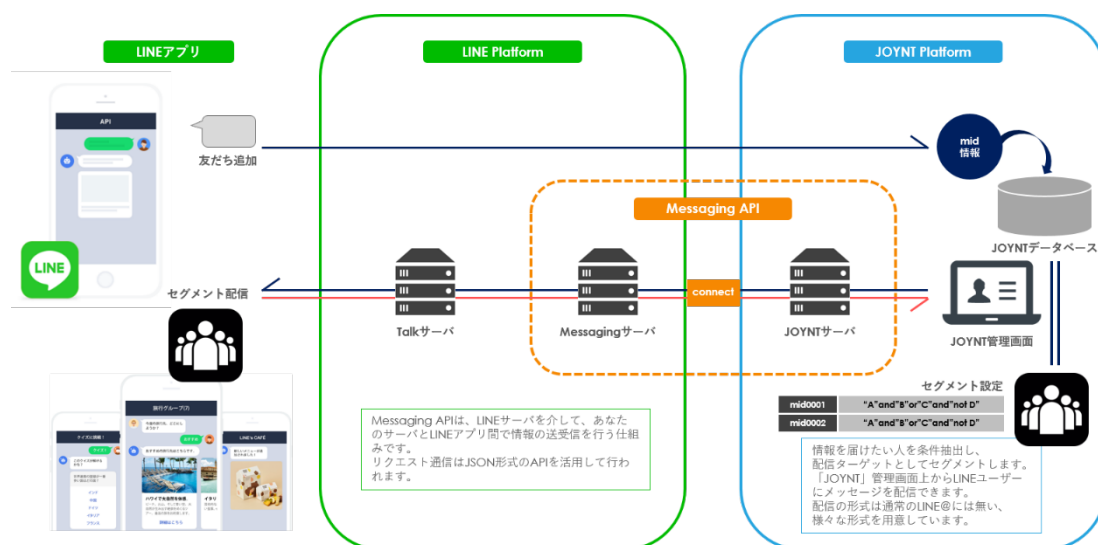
LINEアプリ

API

LINE

友だち追加

セグメント配信

旅行グループ(7)

クイズに挑戦！

LINEカフェ

ハワイで食関を体験

イタリ

LINE Platform

Talkサーバ

Messaging API

Messagingサーバ

connect

Messaging APIは、LINEサーバを介して、あなたのサーバとLINEアプリ間で情報の送受信を行う仕組みです。
リクエスト通信はJSON形式のAPIを活用して行われます。

JOYNT Platform

mid
情報

JOYNTデータベース

JOYNTサーバ

JOYNT管理画面

セグメント設定

| mid0001 | "A"and"B"or"C"and"not D" |
|---|---|
| mid0002 | "A"and"B"or"C"and"not D" |

情報を届けたい人を条件抽出し、配信ターゲットとしてセグメントします。
「JOYNT」管理画面上からLINEユーザーにメッセージを配信できます。
配信の形式は通常のLINE@には無い、様々な形式を用意しています。